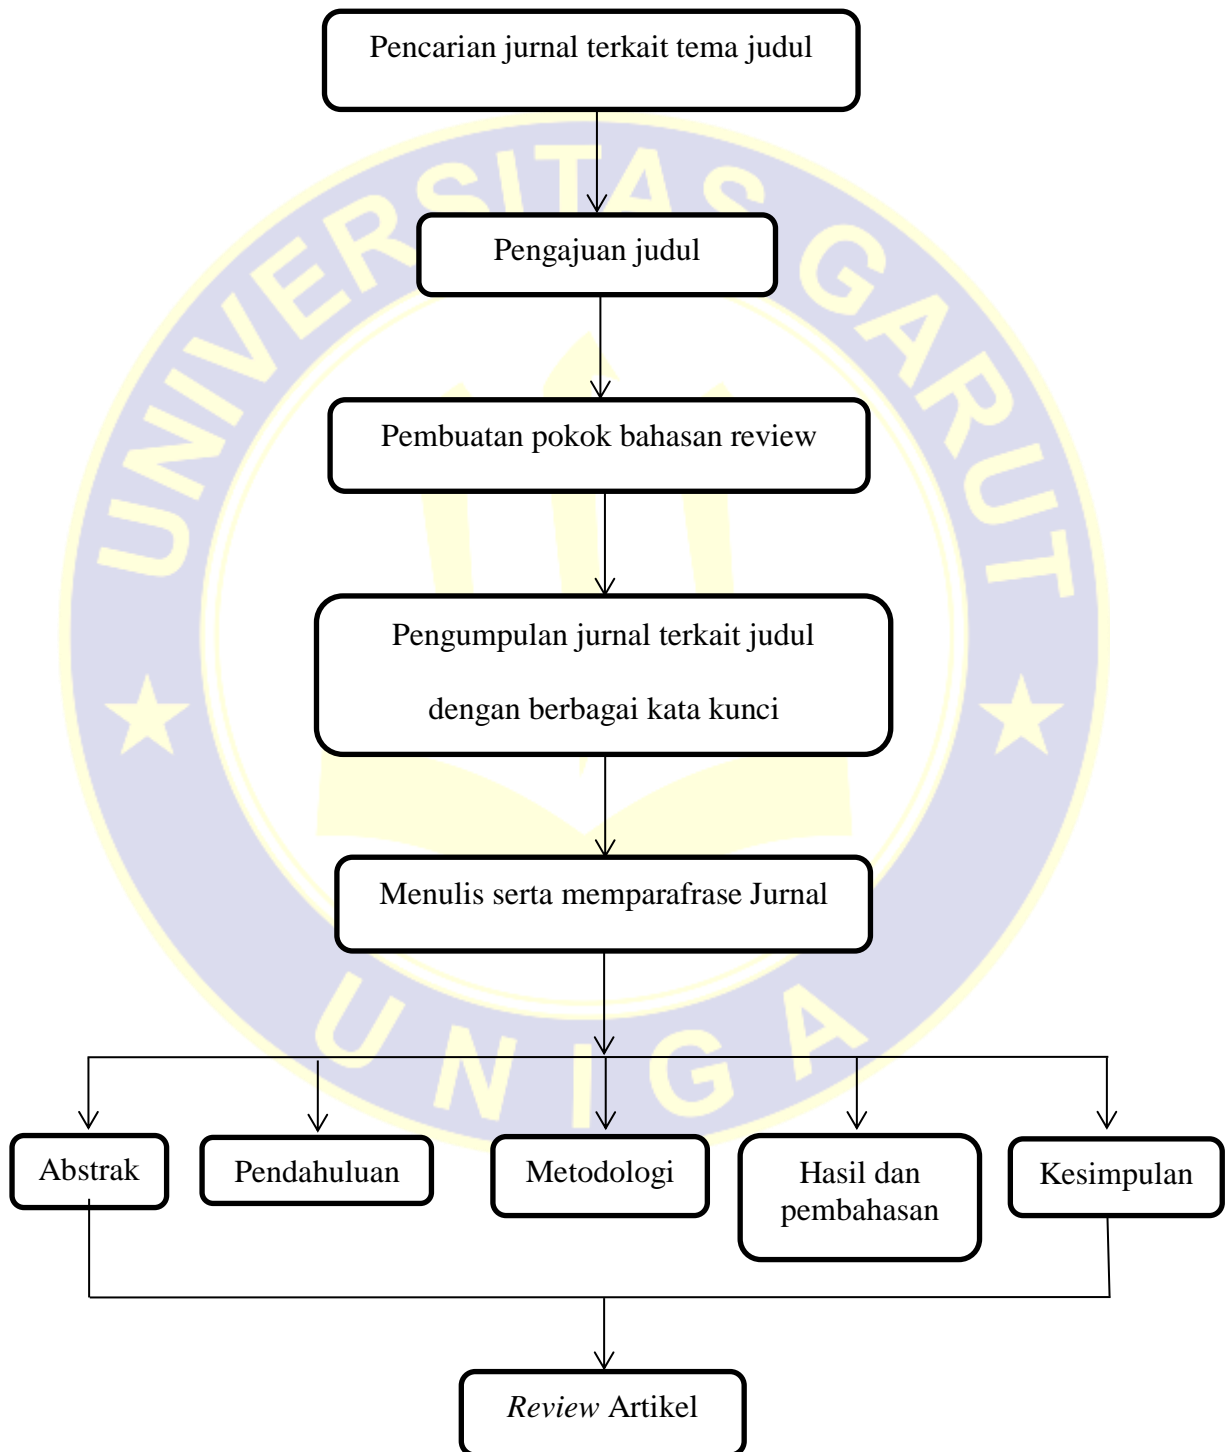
Pencarian jurnal terkait tema judul

Pengajuan judul

Pembuatan pokok bahasan review

Pengumpulan jurnal terkait judul dengan berbagai kata kunci

Menulis serta memparafrase Jurnal

Abstrak

Pendahuluan

Metodologi

Hasil dan pembahasan

Kesimpulan

Review Artikel

UNIVERSITAS GARUT

UNIGA